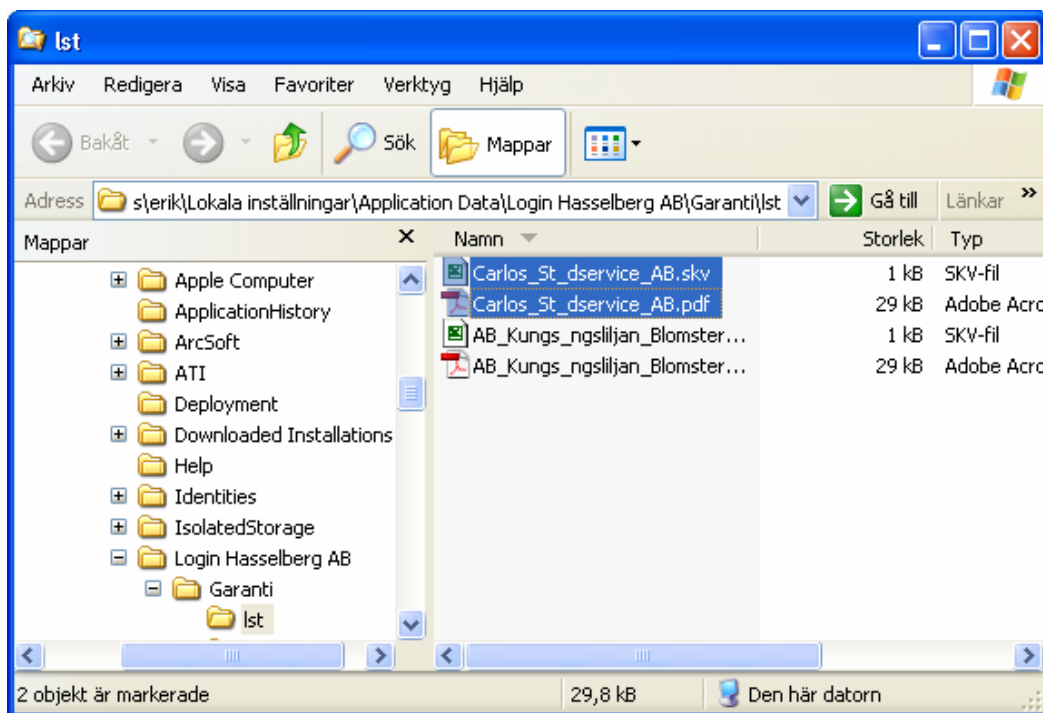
lst

Arkiv Redigera Visa Favoriter Verktyg Hjälp

Bakåt Sök Mappar

Adress s\erik\Lokala inställningar\Application Data\Login Hasselberg AB\Garanti\lst Gå till Länkar »

Mappar ×

Apple Computer
ApplicationHistory
ArcSoft
ATI
Deployment
Downloaded Installations
Help
Identities
IsolatedStorage
Login Hasselberg AB
Garanti
lst

| Namn | Storlek | Typ |
|---|---|---|
| Carlos_St_dservice_AB.skv | 1 kB | SKV-fil |
| Carlos_St_dservice_AB.pdf | 29 kB | Adobe Acro |
| AB_Kungs_ngsliljan_Blomster... | 1 kB | SKV-fil |
| AB_Kungs_ngsliljan_Blomster... | 29 kB | Adobe Acro |

2 objekt är markerade 29,8 kB Den här datorn